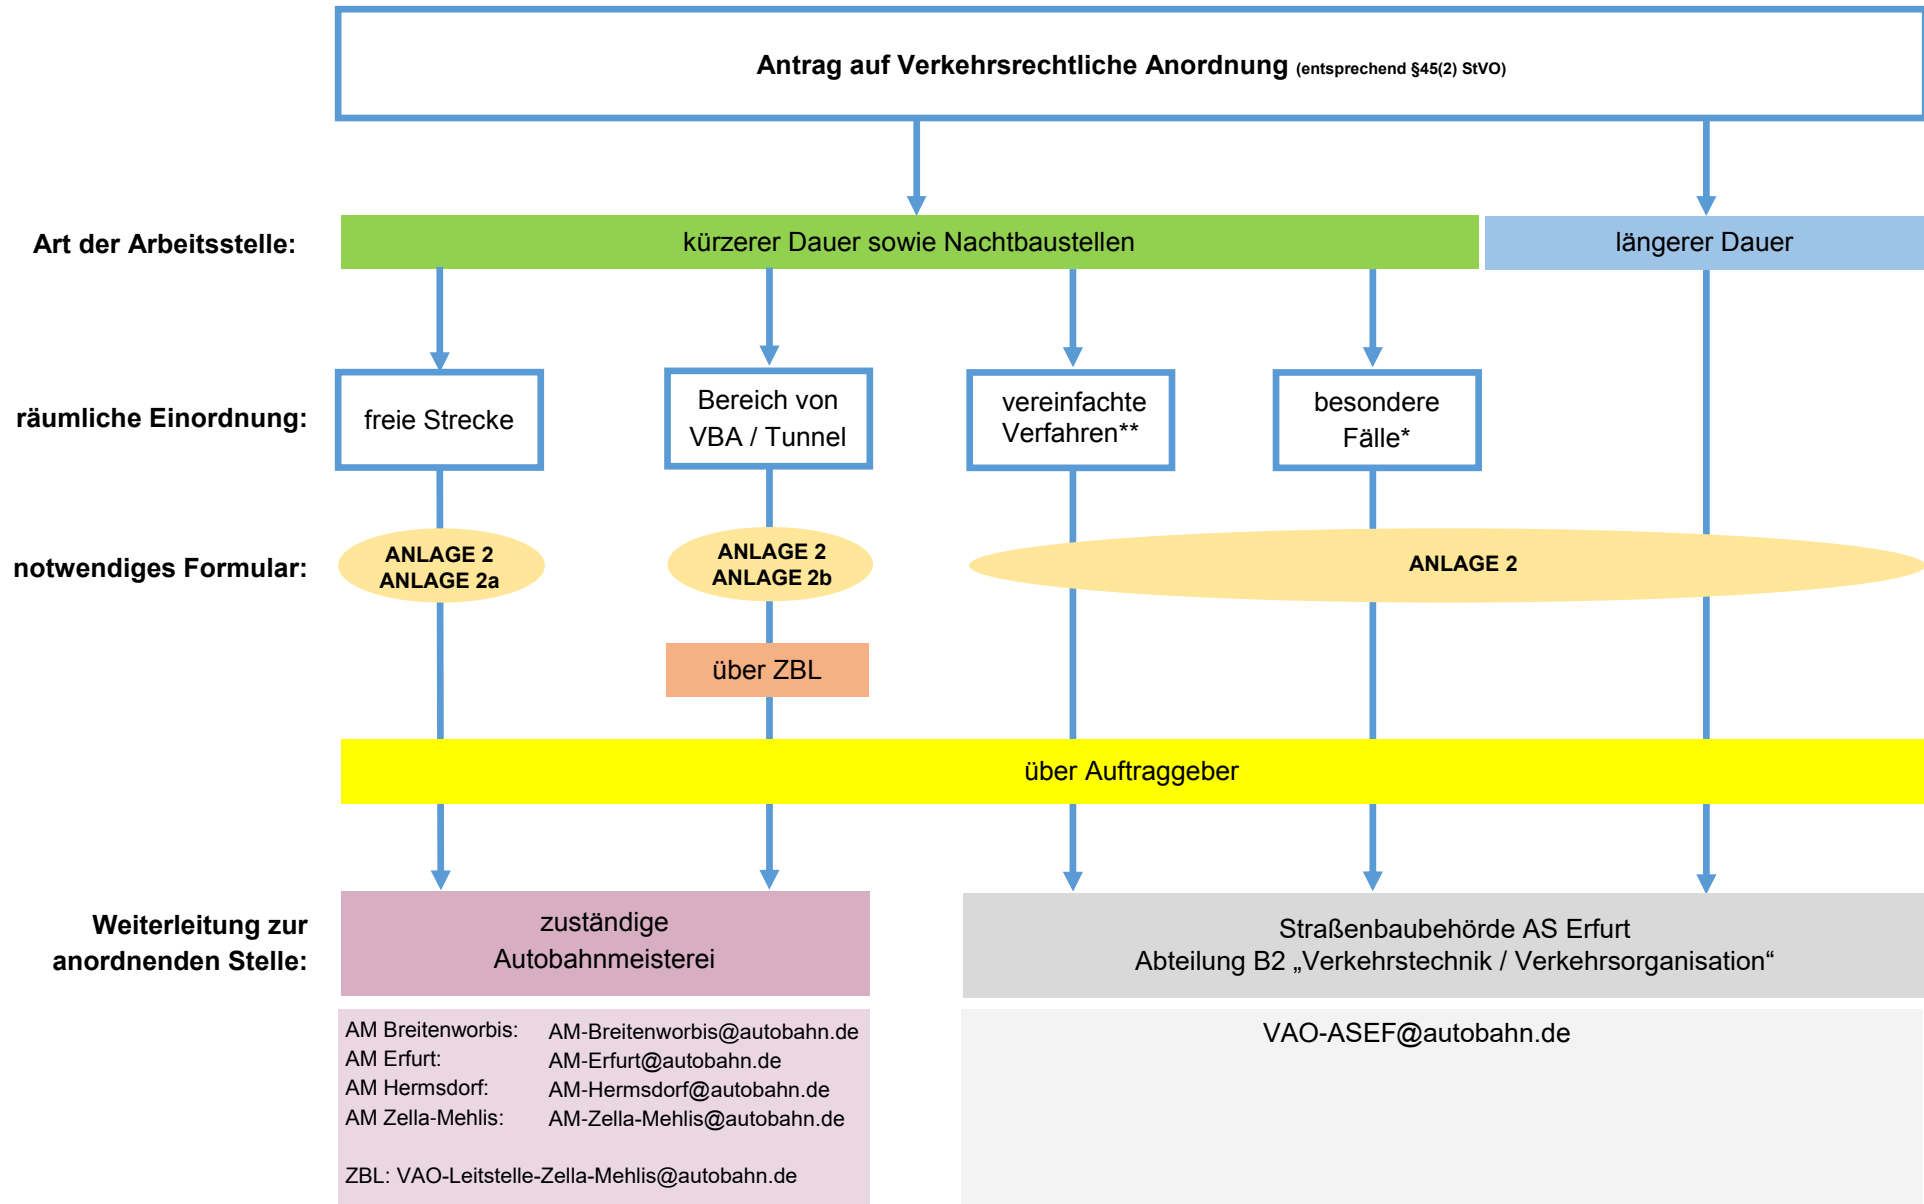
Antrag auf Verkehrsrechtliche Anordnung (entsprechend §45(2) StVO)

Art der Arbeitsstelle:

kürzerer Dauer sowie Nachtbaustellen

längerer Dauer

räumliche Einordnung:

freie Strecke

Bereich von VBA / Tunnel

vereinfachte Verfahren**

besondere Fälle*

notwendiges Formular:

ANLAGE 2
ANLAGE 2a

ANLAGE 2
ANLAGE 2b

ANLAGE 2

über ZBL

über Auftraggeber

Weiterleitung zur anordnenden Stelle:

zuständige Autobahnmeisterei

Straßenbaubehörde AS Erfurt
Abteilung B2 „Verkehrstechnik / Verkehrsorganisation“

| AM Breitenworbis: | AM-Breitenworbis@autobahn.de |
|---|---|
| AM Erfurt: | AM-Erfurt@autobahn.de |
| AM Hermsdorf: | AM-Hermsdorf@autobahn.de |
| AM Zella-Mehlis: | AM-Zella-Mehlis@autobahn.de |

ZBL: VAO-Leitstelle-Zella-Mehlis@autobahn.de

VAO-ASEF@autobahn.de